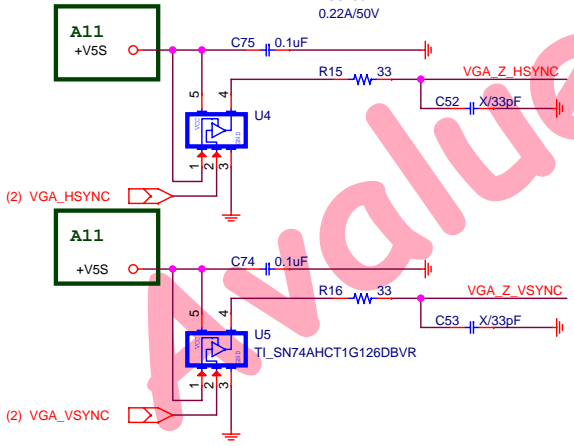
0.22A/50V

A11
+V5S

C75 0.1uF

R15 33 VGA_Z_HSYNC

C52 X/33pF

5 4

U4

1 2 3

(2) VGA_HSYNC

A11
+V5S

C74 0.1uF

R16 33 VGA_Z_VSYNC

C53 X/33pF

5 4

U5
TI_SN74AHCT1G126DBVR

1 2 3

(2) VGA_VSYNC

Value